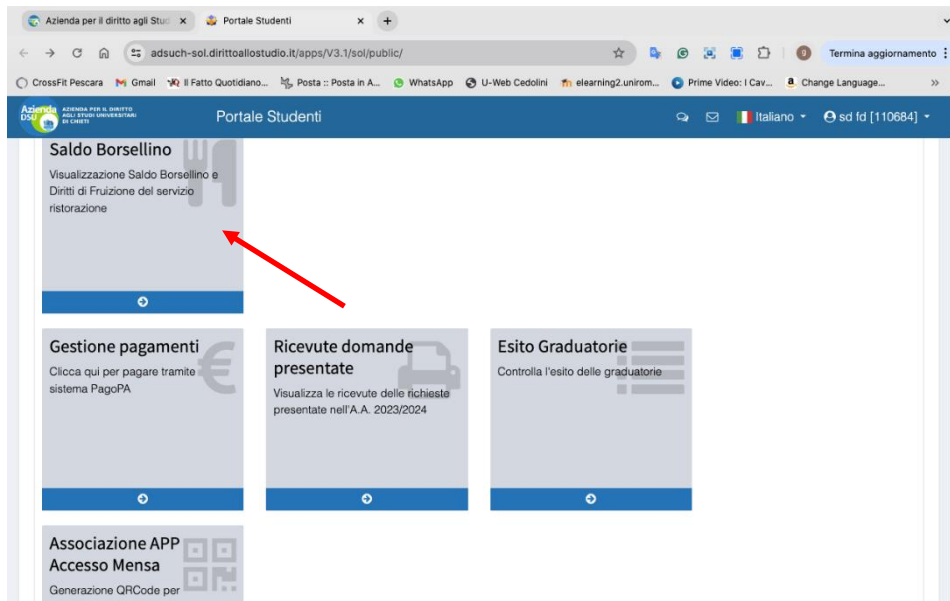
Azienda per il diritto agli Stud ×
Portale Studenti ×
+
adsuch-sol.dirittoallostudio.it/apps/V3.1/sol/public/
Termina aggiornamento
CrossFit Pescara
Gmail
Il Fatto Quotidiano...
Posta :: Posta in A...
WhatsApp
U-Web Cedolini
elearning2.unirom...
Prime Video: I Cav...
Change Language...
»

Azienda DSU
AZIENDA PER IL DIRITTO AGLI STUDI UNIVERSITARI DI CHIETI
Portale Studenti
Italiano
sd fd [110684]

Saldo Borsellino
Visualizzazione Saldo Borsellino e Diritti di Fruizione del servizio ristorazione

Gestione pagamenti
Clicca qui per pagare tramite sistema PagoPA

Ricevute domande presentate
Visualizza le ricevute delle richieste presentate nell'A.A. 2023/2024

Esito Graduatorie
Controlla l'esito delle graduatorie

Associazione APP Accesso Mensa
Generazione QRCode per